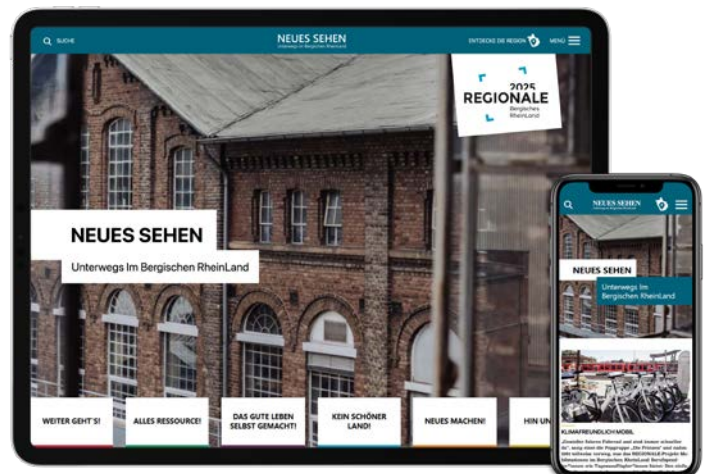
SUCHE

NEUES SEHEN
Unterwegs im Bergischen RheinLand

ENTDECKE DIE REGION

MENÜ

2025
REGIONALE
Bergisches RheinLand

NEUES SEHEN

Unterwegs Im Bergischen RheinLand

WEITER GEHT'S!

ALLES RESSOURCE!

DAS GUTE LEBEN SELBST GEMACHT!

KEIN SCHÖNER LAND!

NEUES MACHEN!

HIN UN

NEUES SEHEN
Unterwegs im Bergischen RheinLand

NEUES SEHEN

Unterwegs Im Bergischen RheinLand

KLIMAFREUNDLICH MOBIL

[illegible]